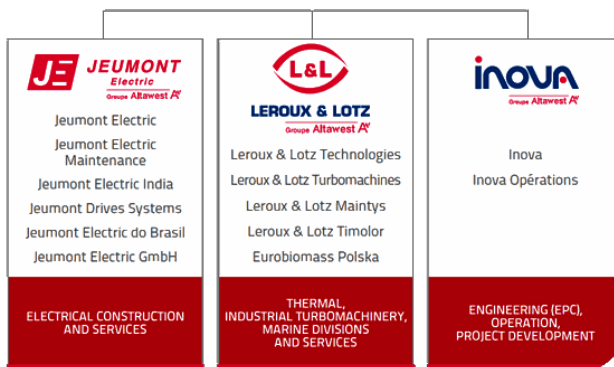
JE JEUMONT Electric
Groupe Altawest

Jeumont Electric
Jeumont Electric Maintenance
Jeumont Electric India
Jeumont Drives Systems
Jeumont Electric do Brasil
Jeumont Electric GmbH

ELECTRICAL CONSTRUCTION AND SERVICES

L&L
LEROUX & LOTZ
Groupe Altawest

Leroux & Lotz Technologies
Leroux & Lotz Turbomachines
Leroux & Lotz Maintys
Leroux & Lotz Timolor
Eurobiomass Polska

THERMAL, INDUSTRIAL TURBOMACHINERY, MARINE DIVISIONS AND SERVICES

inova
Groupe Altawest

Inova
Inova Opérations

ENGINEERING (EPC), OPERATION, PROJECT DEVELOPMENT